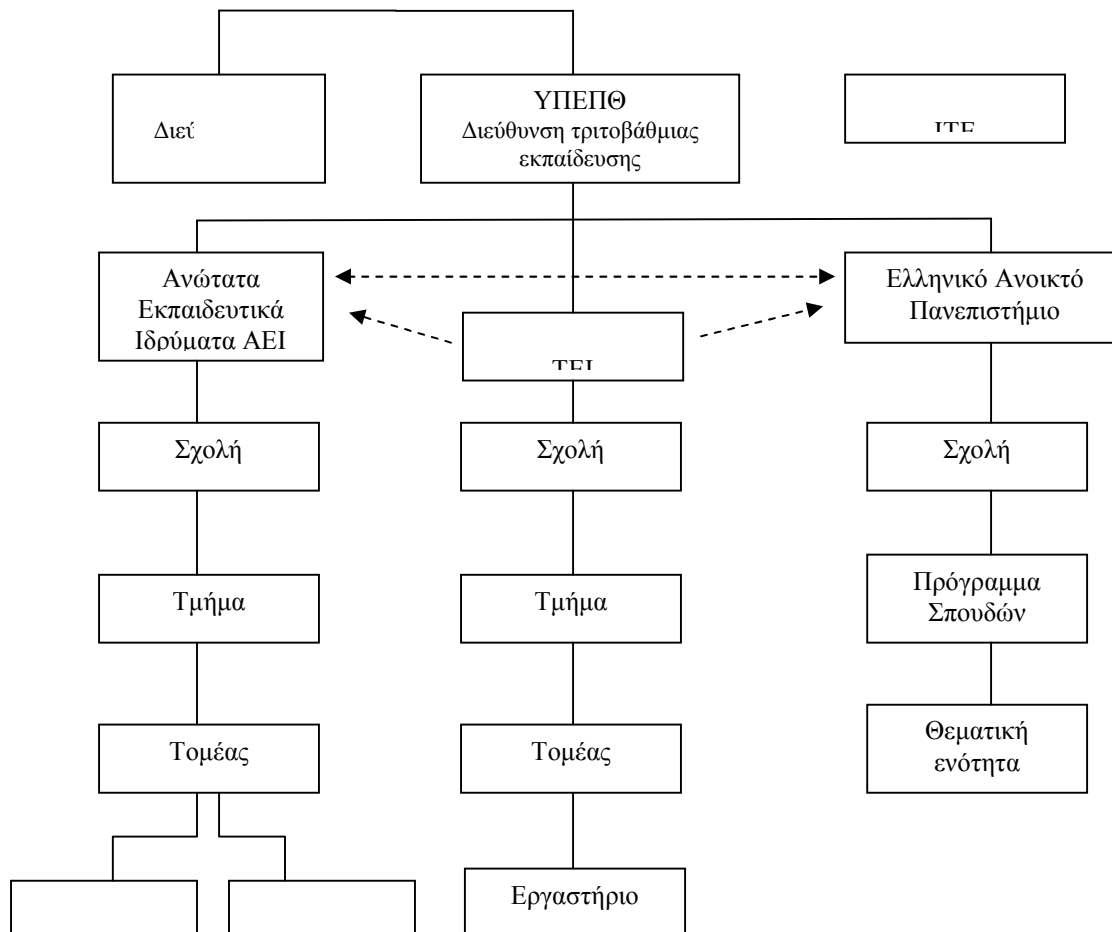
Διεύ

ΥΠΕΠΘ
Διεύθυνση τριτοβάθμιας εκπαίδευσης

ΙΤΕ

Ανώτατα Εκπαιδευτικά Ιδρύματα ΑΕΙ

ΤΕΙ

Ελληνικό Ανοικτό Πανεπιστήμιο

Σχολή

Σχολή

Σχολή

Τμήμα

Τμήμα

Πρόγραμμα Σπουδών

Τομέας

Τομέας

Θεματική ενότητα

Εργαστήριο